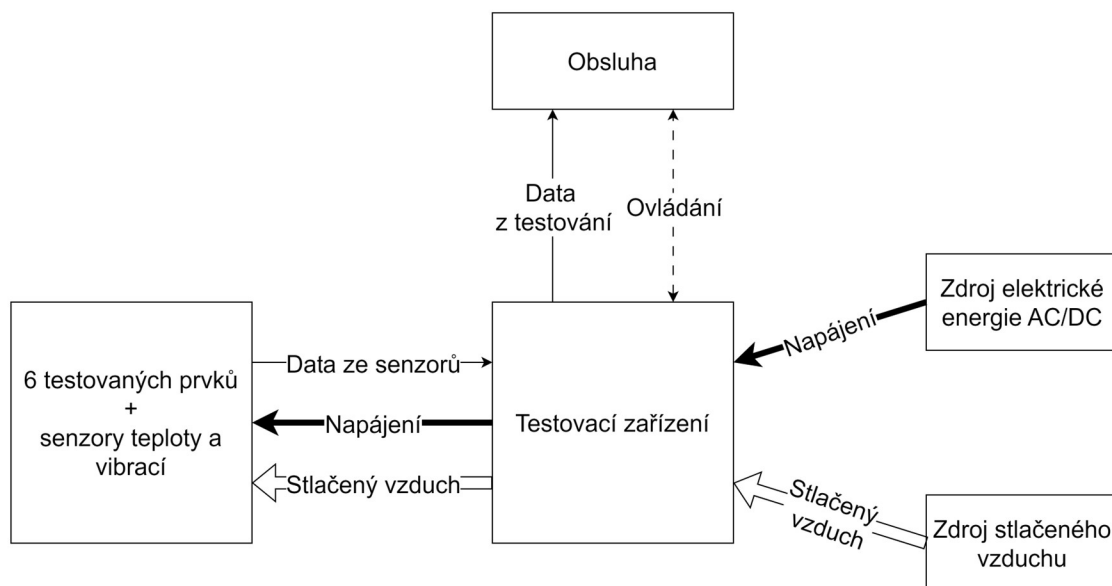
Obsluha

Data
z testování

Ovládání

Zdroj elektrické energie AC/DC

Napájení

6 testovaných prvků
+
senzory teploty a vibrací

Data ze senzorů

Napájení

Testovací zařízení

Stlačený vzduch

Stlačený vzduch

Zdroj stlačeného vzduchu